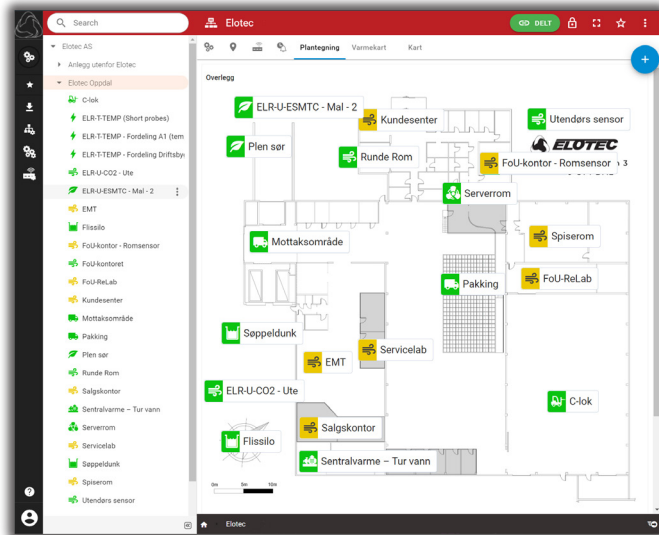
Search

Elotec

DELT

Elotec AS
Anlegg utenfor Elotec
Elotec Oppdal
C-lok
ELR-T-TEMP (Short probes)
ELR-T-TEMP - Fordeling A1 (tem
ELR-T-TEMP - Fordeling Driftsby
ELR-U-CO2 - Ute
ELR-U-ESMTC - Mal - 2
EMT
Flissilo
FoU-kontor - Romsensor
FoU-kontoret
FoU-ReLab
Kundesenter
Mottaksområde
Pakking
Plen sør
Runde Rom
Salgskontor
Sentralvarme – Tur vann
Serverrom
Servicelab
Søppeldunk
Spiserom
Utendørs sensor

Plantegning
Varmekart
Kart

Overlegg

ELR-U-ESMTC - Mal - 2
Kundesenter
Utendørs sensor
ELOTEC
Plen sør
Runde Rom
FoU-kontor - Romsensor
Serverrom
Spiserom
Mottaksområde
FoU-ReLab
Pakking
Søppeldunk
Servicelab
EMT
ELR-U-CO2 - Ute
C-lok
Salgskontor
Flissilo
Sentralvarme – Tur vann

0m 5m 10m

Elotec